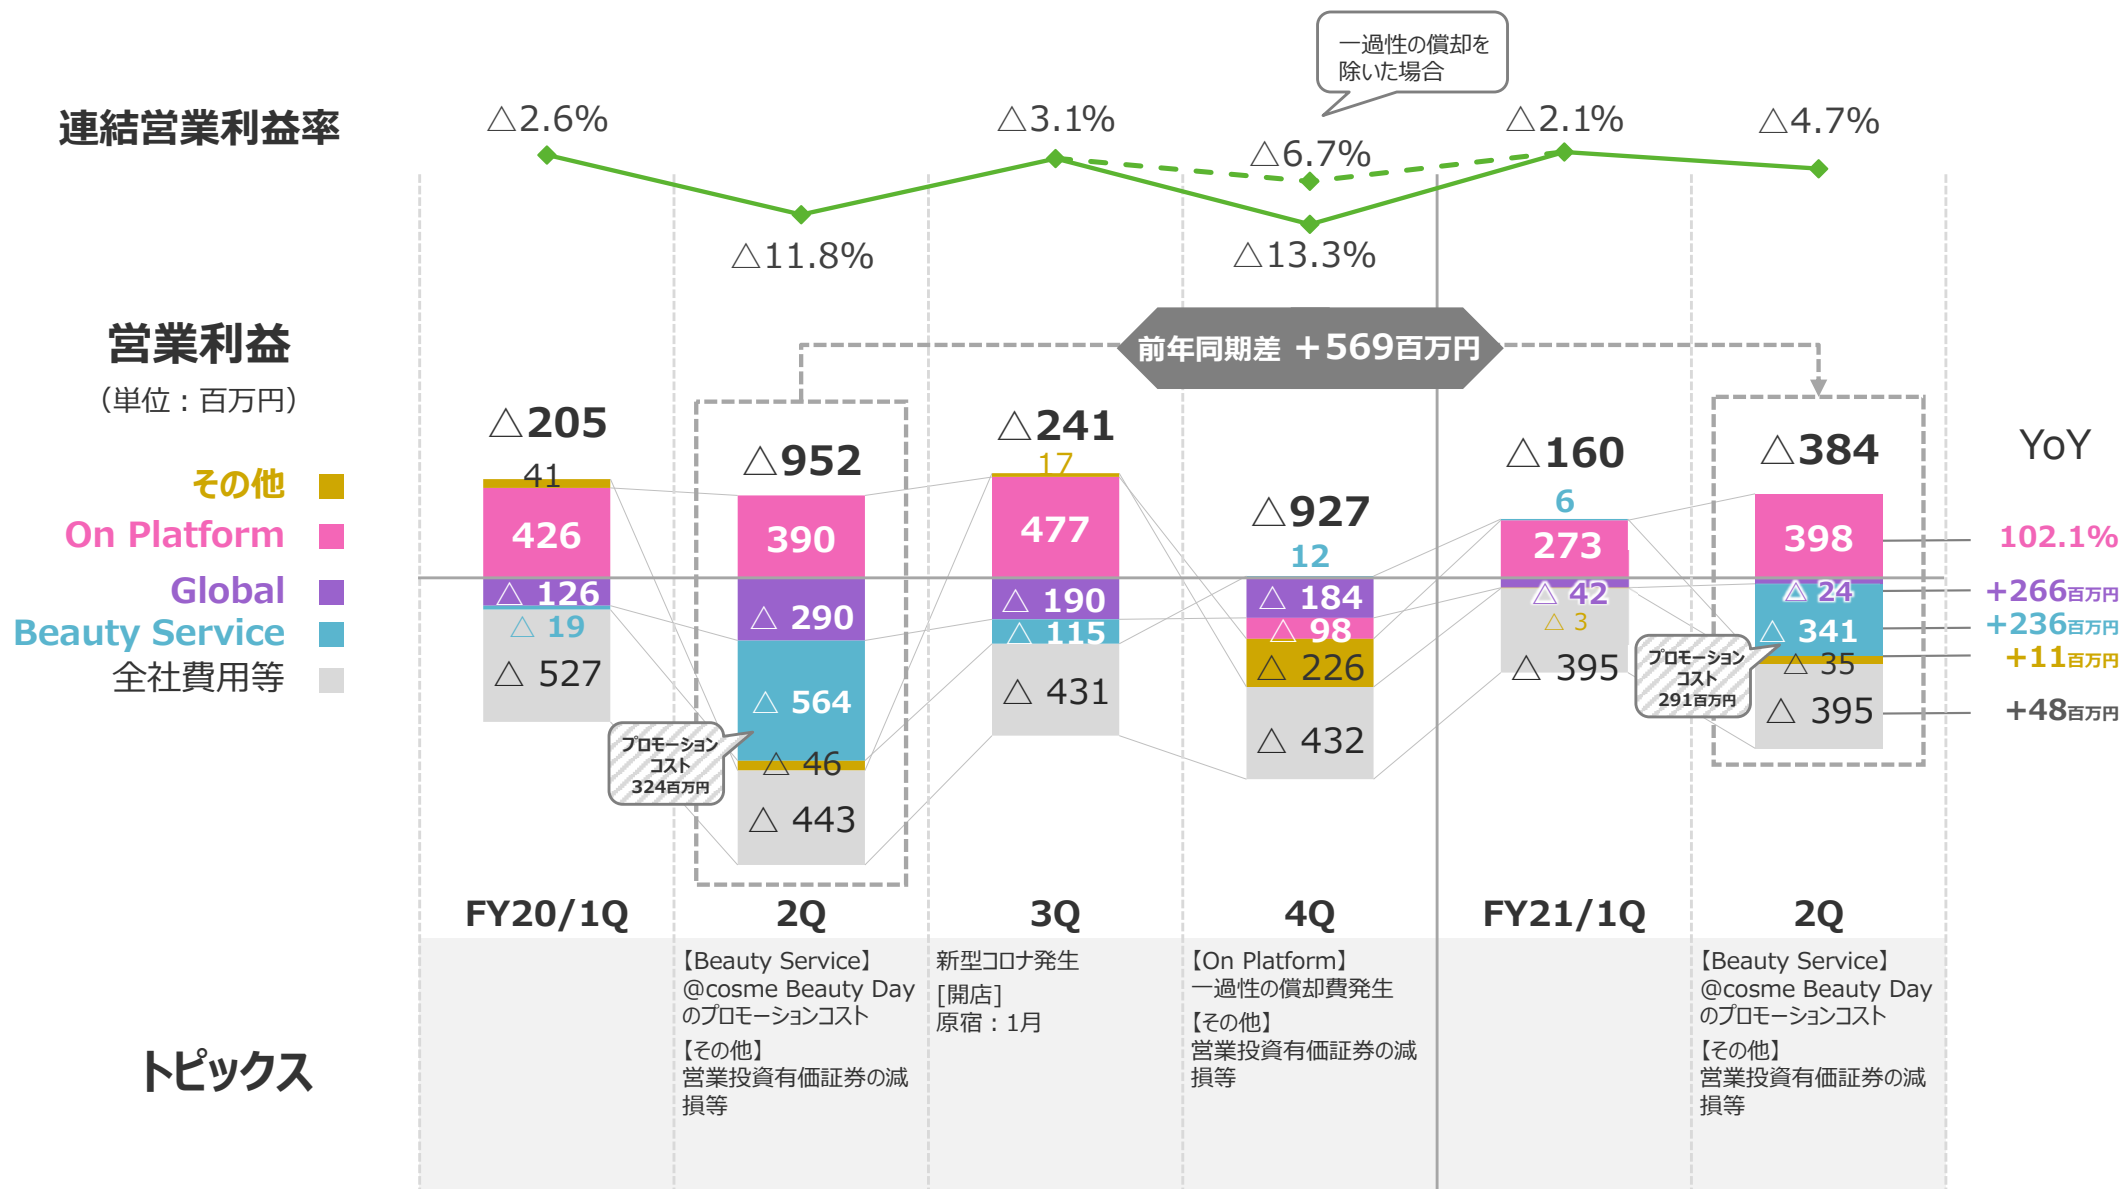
連結営業利益率

一過性の償却を除いた場合

△2.6%
△11.8%
△3.1%
△6.7%
△13.3%
△2.1%
△4.7%

営業利益
（単位：百万円）

その他
On Platform
Global
Beauty Service
全社費用等

前年同期差 ＋569百万円

YoY

△205
41
426
△ 126
△ 19
△ 527

プロモーションコスト 324百万円

△952
390
△ 290
△ 564
△ 46
△ 443

△241
17
477
△ 190
△ 115
△ 431

△927
12
△ 184
△ 98
△ 226
△ 432

△160
6
273
△ 42
△ 3
△ 395

プロモーションコスト 291百万円

△384
398
△ 24
△ 341
△ 35
△ 395

102.1%
+266百万円
+236百万円
+11百万円
+48百万円

FY20/1Q
2Q
3Q
4Q
FY21/1Q
2Q

トピックス

【Beauty Service】
@cosme Beauty Day のプロモーションコスト
【その他】
営業投資有価証券の減損等

新型コロナ発生
[開店]
原宿：1月

【On Platform】
一過性の償却費発生
【その他】
営業投資有価証券の減損等

【Beauty Service】
@cosme Beauty Day のプロモーションコスト
【その他】
営業投資有価証券の減損等